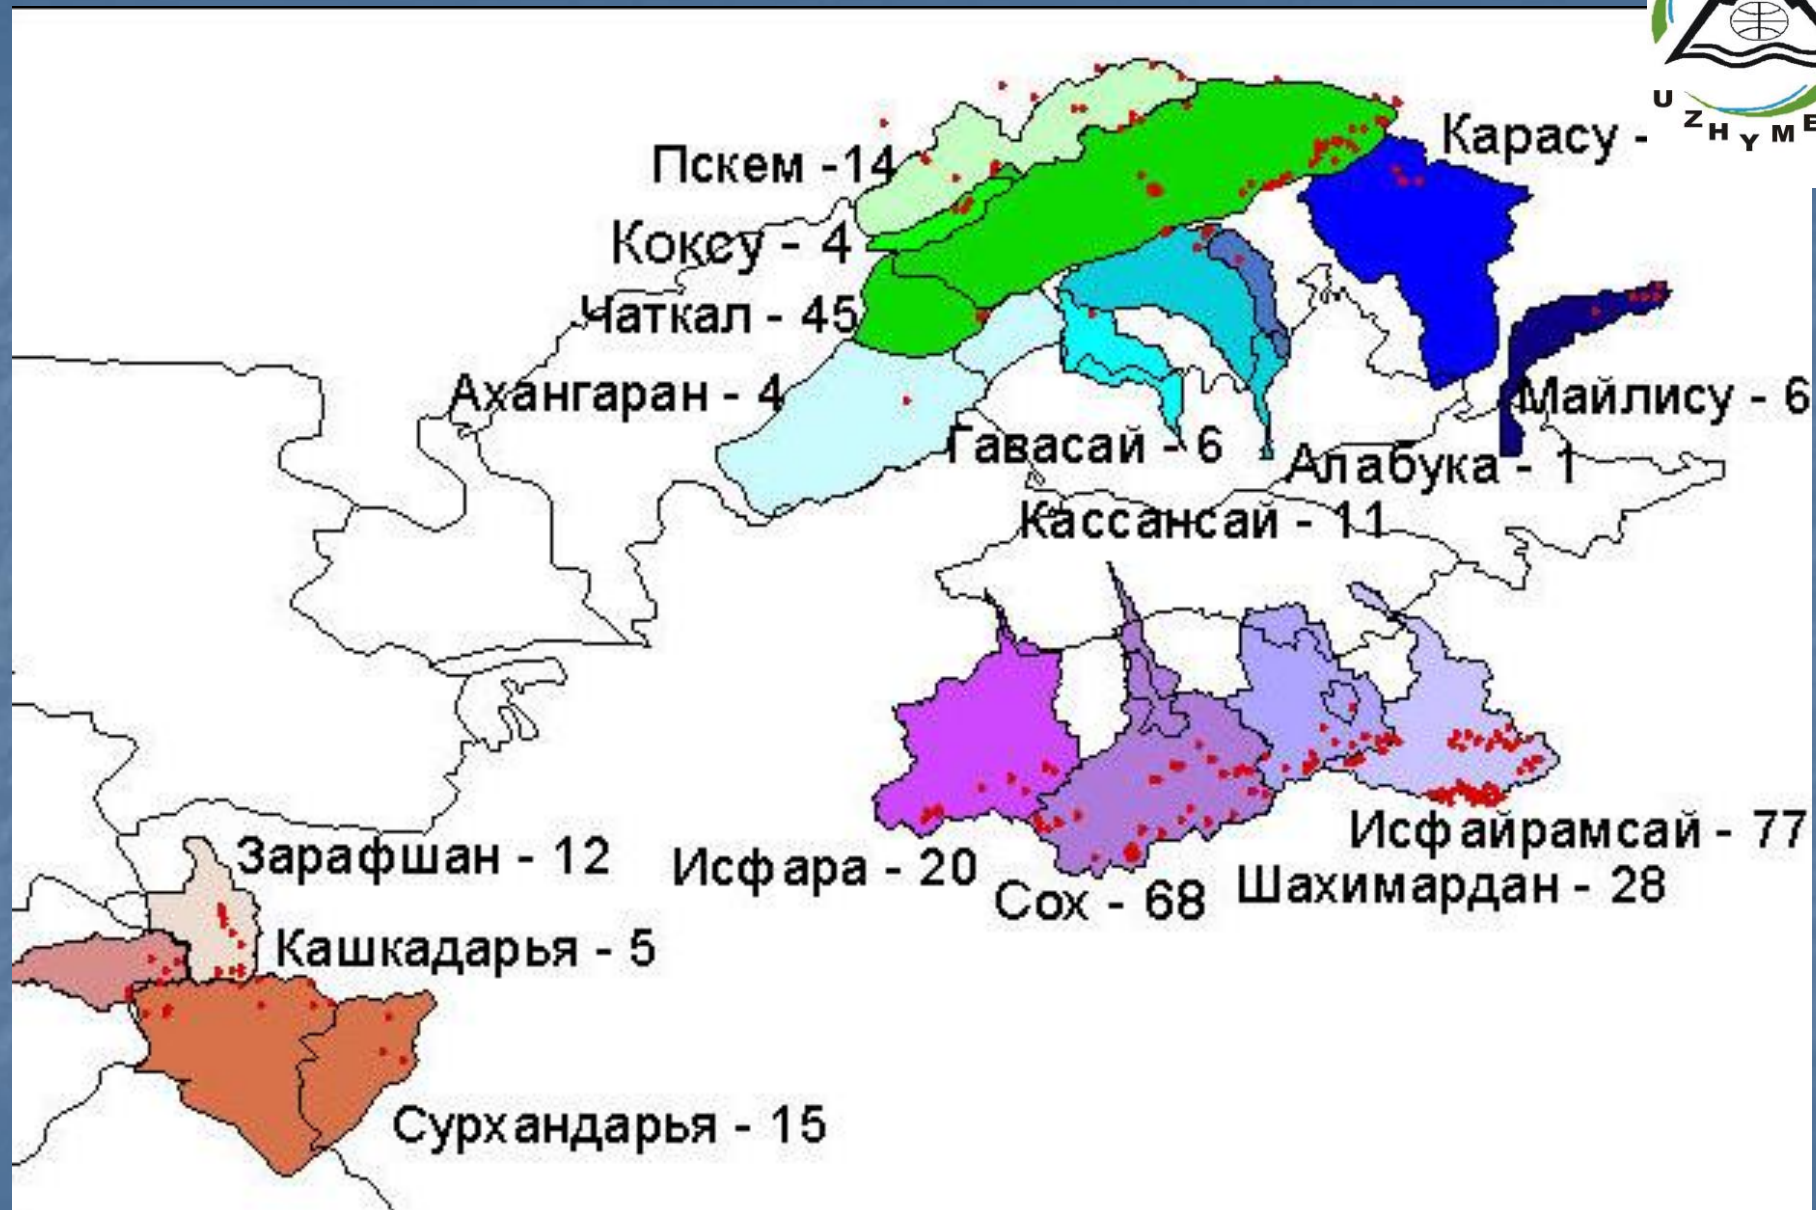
UZHYME

Пскем -14

Коксу - 4

Чаткал - 45

Ахангаран - 4

Карасу - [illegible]

Гавасай - 6

Алабука - 1

Майлису - 6

Кассансай - 11

Зарафшан - 12

Кашкадарья - 5

Исфара - 20

Сох - 68

Шахимардан - 28

Исфайрамсай - 77

Сурхандарья - 15